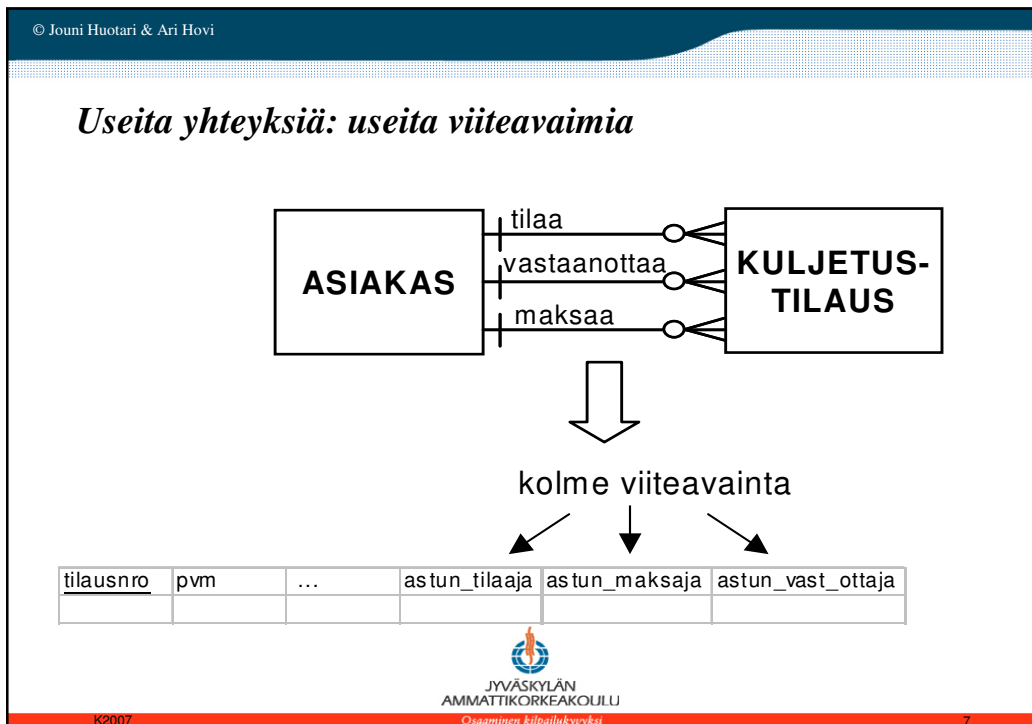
© Jouni Huotari & Ari Hovi

Useita yhteyksiä: useita viiteavaimia

ASIAKAS

tilaa

vastaanottaa

maksaa

KULJETUS-TILAUS

kolme viiteavainta

| tilausnro | pvm | … | astun_tilaaja | astun_maksaja | astun_vast_ottaja |
|---|---|---|---|---|---|
| | | | | | |

JYVÄSKYLÄN AMMATTIKORKEAKOULU

K2007

Osaaminen kilpailukyvyksi

7